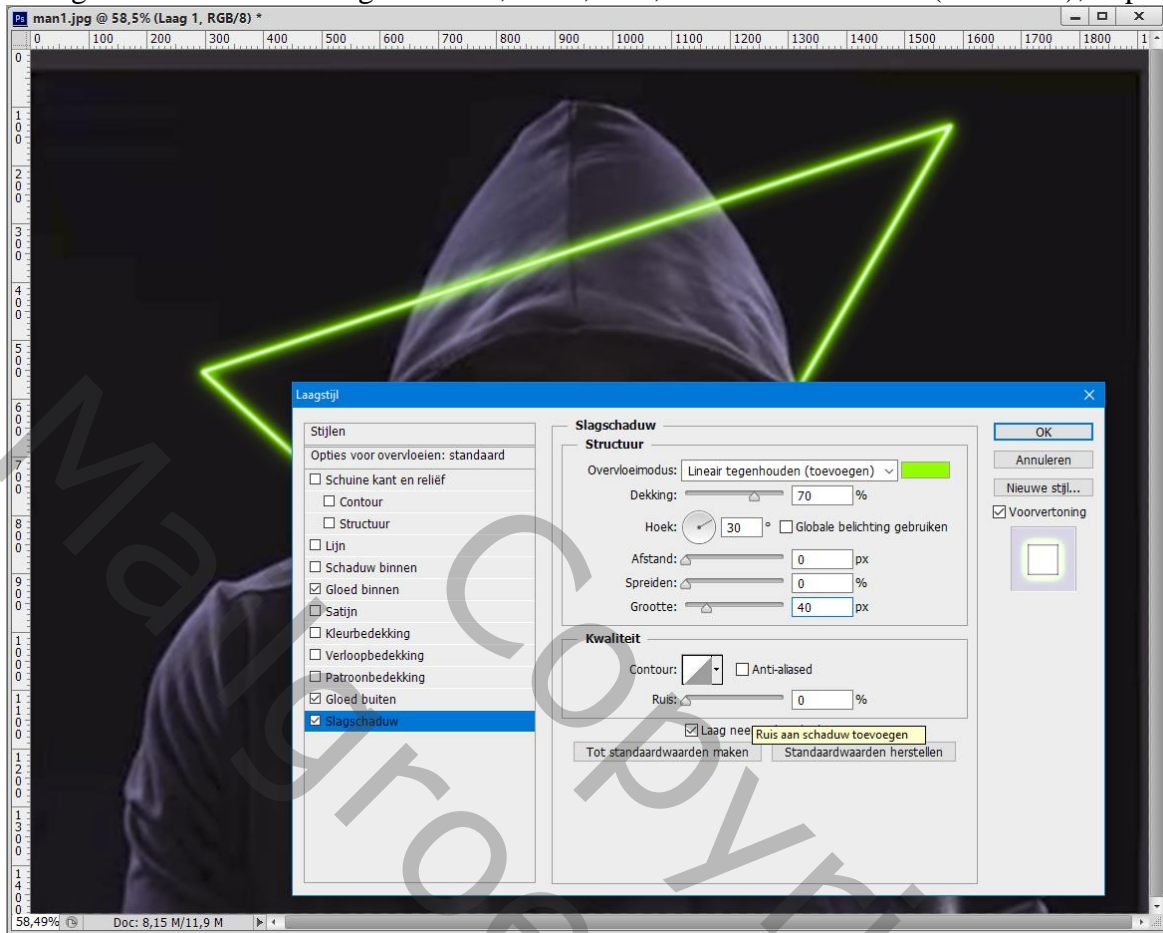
man1.jpg @ 58,5% (Laag 1, RGB/8) *

0 100 200 300 400 500 600 700 800 900 1000 1100 1200 1300 1400 1500 1600 1700 1800

Laagstijl

Stijlen
Opties voor overvloeien: standaard
☐ Schuine kant en reliëf
☐ Contour
☐ Structuur
☐ Lijn
☐ Schaduw binnen
☑ Gloed binnen
☐ Satijn
☐ Kleurbedekking
☐ Verloopbedekking
☐ Patroonbedekking
☑ Gloed buiten
☑ Slagschaduw

Slagschaduw
Structuur
Overvloeimodus: Lineair tegenhouden (toevoegen)
Dekking: 70 %
Hoek: 30 ° ☐ Globale belichting gebruiken
Afstand: 0 px
Spreiden: 0 %
Grootte: 40 px

Kwaliteit
Contour: ☐ Anti-aliased
Ruis: 0 %
☑ Laag nee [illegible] Ruis aan schaduw toevoegen
Tot standaardwaarden maken Standaardwaarden herstellen

OK
Annuleren
Nieuwe stijl...
☑ Voorvertoning

58,49% Doc: 8,15 M/11,9 M

Marigrot Copyright